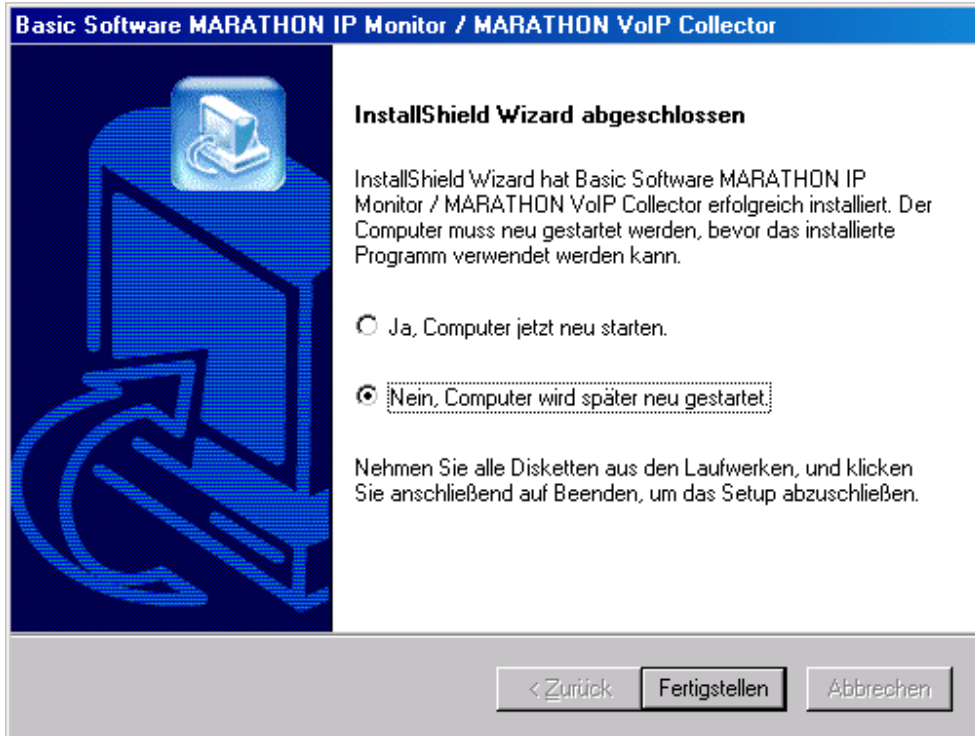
Basic Software MARATHON IP Monitor / MARATHON VoIP Collector

InstallShield Wizard abgeschlossen

InstallShield Wizard hat Basic Software MARATHON IP Monitor / MARATHON VoIP Collector erfolgreich installiert. Der Computer muss neu gestartet werden, bevor das installierte Programm verwendet werden kann.

Ja, Computer jetzt neu starten.

Nein, Computer wird später neu gestartet.

Nehmen Sie alle Disketten aus den Laufwerken, und klicken Sie anschließend auf Beenden, um das Setup abzuschließen.

< Zurück
Fertigstellen
Abbrechen